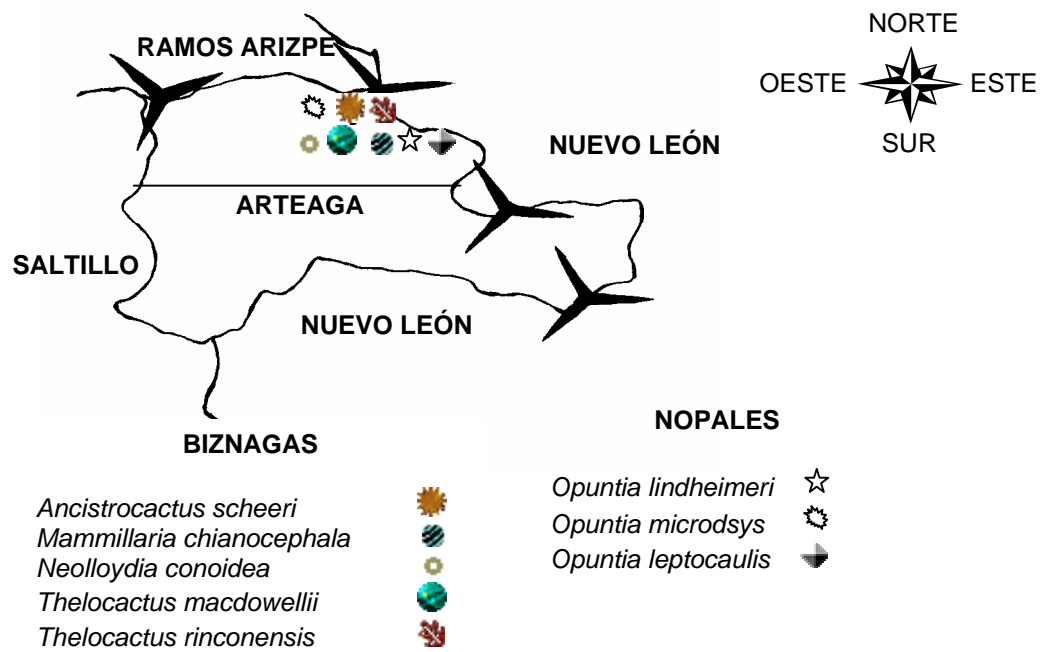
RAMOS ARIZPE

NORTE
OESTE
ESTE
SUR

NUEVO LEÓN

ARTEAGA

SALTILLO

NUEVO LEÓN

BIZNAGAS

Ancistrocactus scheeri
Mammillaria chianocephala
Neolloydia conoidea
Thelocactus macdowellii
Thelocactus rinconensis

NOPALES

Opuntia lindheimeri
Opuntia microdsys
Opuntia leptocaulis